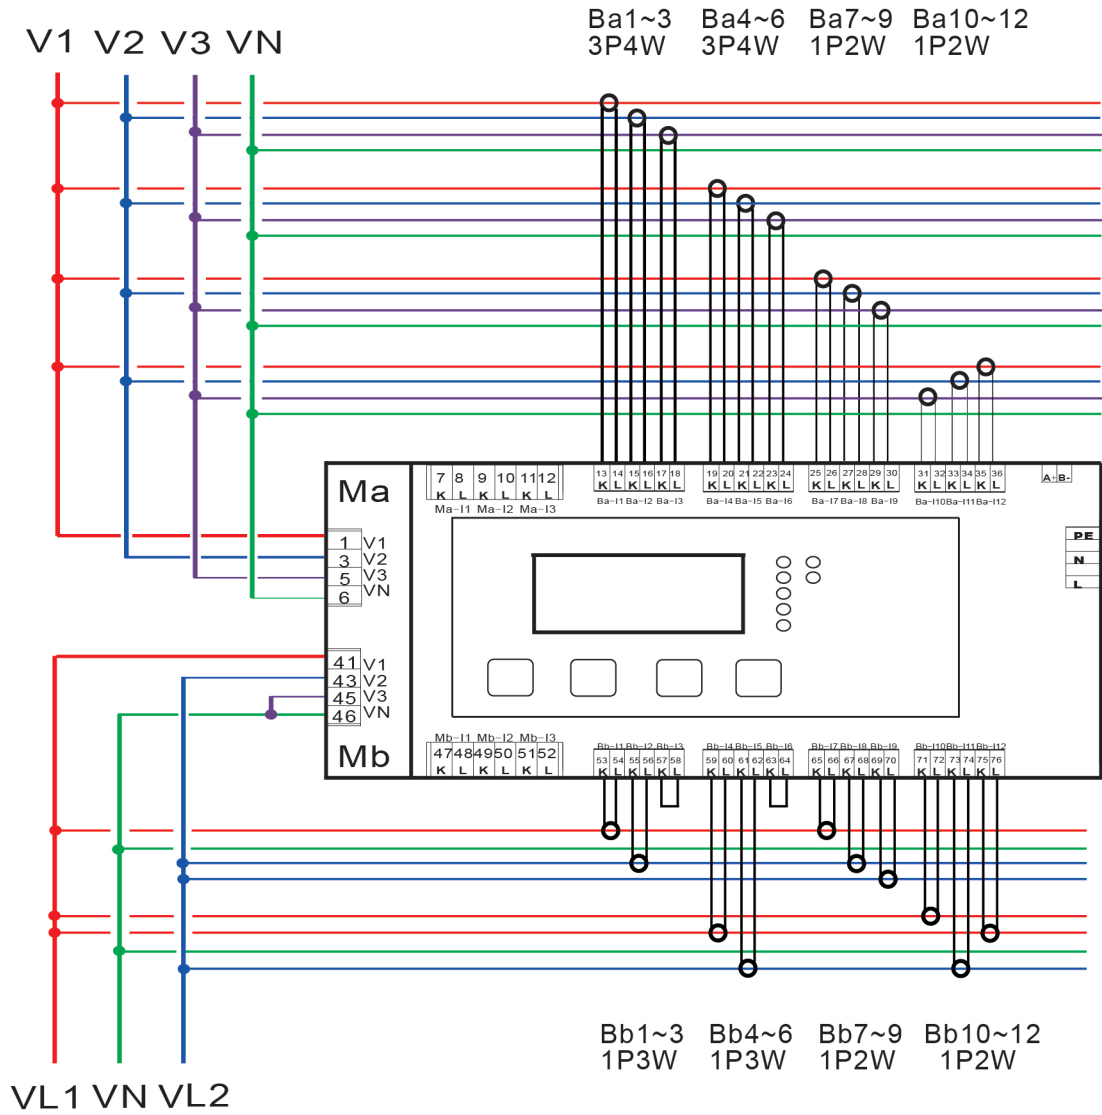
V1 V2 V3 VN

Ba1~3
3P4W

Ba4~6
3P4W

Ba7~9
1P2W

Ba10~12
1P2W

Ma

7 8 9 10 11 12
K L K L K L
Ma-I1 Ma-I2 Ma-I3

13 14 15 16 17 18
K L K L K L
Ba-I1 Ba-I2 Ba-I3

19 20 21 22 23 24
K L K L K L
Ba-I4 Ba-I5 Ba-I6

25 26 27 28 29 30
K L K L K L
Ba-I7 Ba-I8 Ba-I9

31 32 33 34 35 36
K L K L K L
Ba-I10 Ba-I11 Ba-I12

A- B-

PE
N
L

1 V1
3 V2
5 V3
6 VN

41 V1
43 V2
45 V3
46 VN

Mb

Mb-I1 Mb-I2 Mb-I3
47 48 49 50 51 52
K L K L K L

Bb-I1 Bb-I2 Bb-I3
53 54 55 56 57 58
K L K L K L

Bb-I4 Bb-I5 Bb-I6
59 60 61 62 63 64
K L K L K L

Bb-I7 Bb-I8 Bb-I9
65 66 67 68 69 70
K L K L K L

Bb-I10 Bb-I11 Bb-I12
71 72 73 74 75 76
K L K L K L

Bb1~3
1P3W

Bb4~6
1P3W

Bb7~9
1P2W

Bb10~12
1P2W

VL1 VN VL2